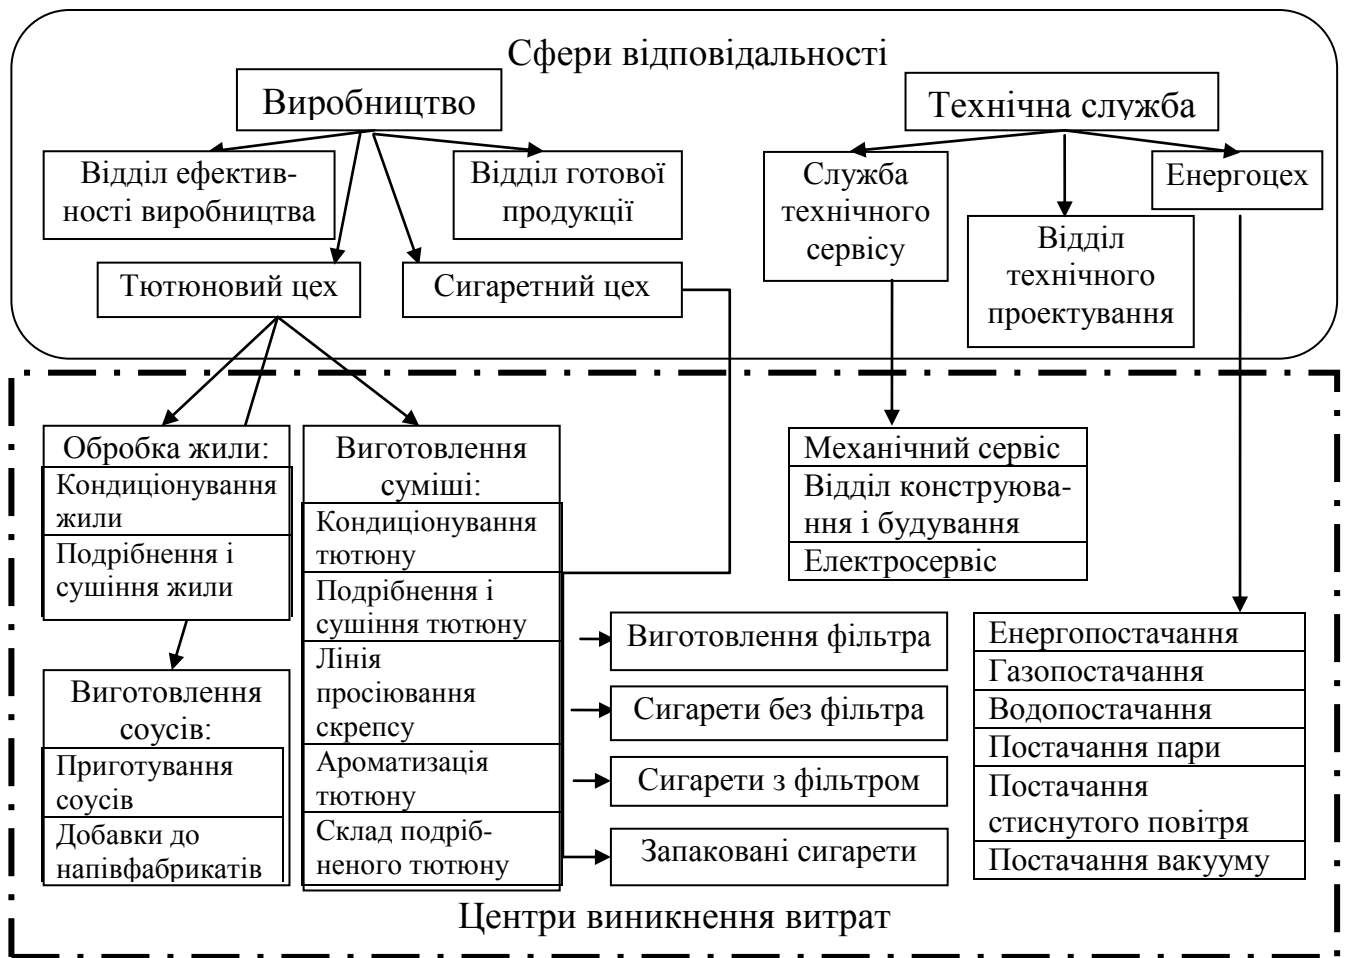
Сфери відповідальності

Виробництво

Відділ ефективності виробництва

Відділ готової продукції

Тютюновий цех

Сигаретний цех

Технічна служба

Служба технічного сервісу

Відділ технічного проектування

Енергоцех

Обробка жили:

Кондиціонування жили

Подрібнення і сушіння жили

Виготовлення соусів:

Приготування соусів

Добавки до напівфабрикатів

Виготовлення суміші:

Кондиціонування тютюну

Подрібнення і сушіння тютюну

Лінія просіювання скрепсу

Ароматизація тютюну

Склад подрібненого тютюну

Механічний сервіс

Відділ конструювання і будування

Електросервіс

Виготовлення фільтра

Сигарети без фільтра

Сигарети з фільтром

Запаковані сигарети

Енергопостачання

Газопостачання

Водопостачання

Постачання пари

Постачання стиснутого повітря

Постачання вакууму

Центри виникнення витрат